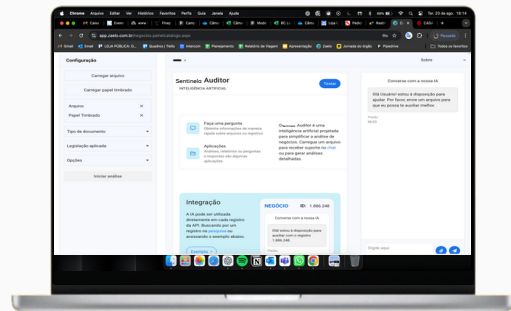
Chrome Arquivo Editar Ver Histórico Favoritos Perfis Guia Janela Ajuda

Ter. 20 de ago. 14:51

app.zaeto.com.br

Gmail

Configuração

Carregar arquivo

Carregar papel timbrado

Arquivo

Papel Timbrado

Tipo de documento

Legislação aplicada

Opções

Iniciar análise

Sentinela Auditor

INTELIGÊNCIA ARTIFICIAL

Testar

Faça uma pergunta

Aplicações

Auditor é uma inteligência artificial projetada para simplificar a análise de negócios. Carregue um arquivo para receber suporte no chat ou para gerar análises detalhadas.

Integração

A IA pode ser utilizada diretamente em cada negócio da API. Buscando por um negócio na pergunta ao acessando o exemplo abaixo.

Exemplo

NEGÓCIO

ID: 1.696.248

Converse com a nossa IA

Olá Usuário! estou à disposição para ajudar. Por favor envie um arquivo para que eu possa te auxiliar melhor.

Sobre

Converse com a nossa IA

Olá Usuário! estou à disposição para ajudar. Por favor envie um arquivo para que eu possa te auxiliar melhor.

Digite aqui